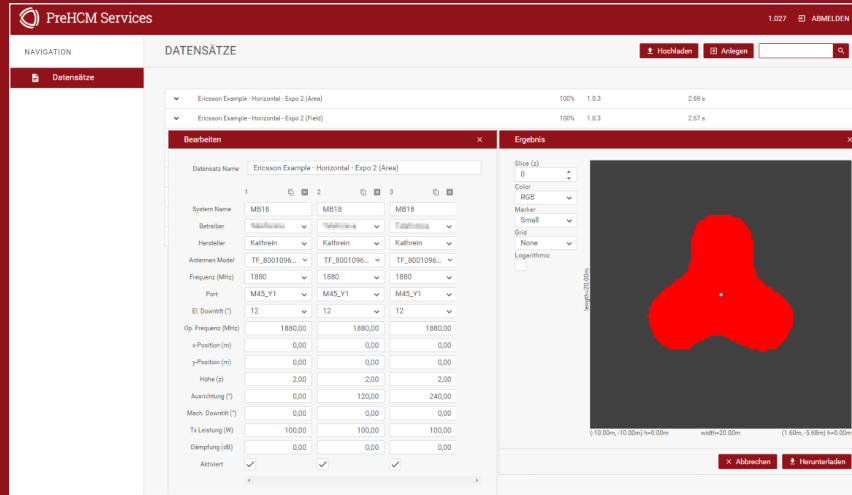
PreHCM Services

1.027 ABMELDEN

NAVIGATION

Datensätze

DATENSÄTZE

Hochladen Anlegen

Ericsson Example - Horizontal - Expo 2 (Area) 100% 1.0.3 2.69 s

Ericsson Example - Horizontal - Expo 2 (Field) 100% 1.0.3 2.67 s

Bearbeiten

Datensatz Name Ericsson Example - Horizontal - Expo 2 (Area)

| | 1 | 2 | 3 |
|---|---|---|---|
| System Name | MB18 | MB18 | MB18 |
| Betreiber | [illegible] | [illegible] | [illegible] |
| Hersteller | Kathrein | Kathrein | Kathrein |
| Antennen Model | TF_8001096... | TF_8001096... | TF_8001096... |
| Frequenz (MHz) | 1880 | 1880 | 1880 |
| Port | M45_Y1 | M45_Y1 | M45_Y1 |
| El. Downtilt (°) | 12 | 12 | 12 |
| Op. Frequenz (MHz) | 1880,00 | 1880,00 | 1880,00 |
| x-Position (m) | 0,00 | 0,00 | 0,00 |
| y-Position (m) | 0,00 | 0,00 | 0,00 |
| Höhe (z) | 2,00 | 2,00 | 2,00 |
| Ausrichtung (°) | 0,00 | 120,00 | 240,00 |
| Mech. Downtilt (°) | 0,00 | 0,00 | 0,00 |
| Tx Leistung (W) | 100,00 | 100,00 | 100,00 |
| Dämpfung (dB) | 0,00 | 0,00 | 0,00 |
| Aktiviert | ✓ | ✓ | ✓ |

Ergebnis

Slice (z)
0
Color
RGB
Marker
Small
Grid
None
Logarithmic

length=20.00m

(-10.00m, -10.00m) h=0.00m width=20.00m (1.60m, -5.68m) h=0.00m

Abbrechen Herunterladen